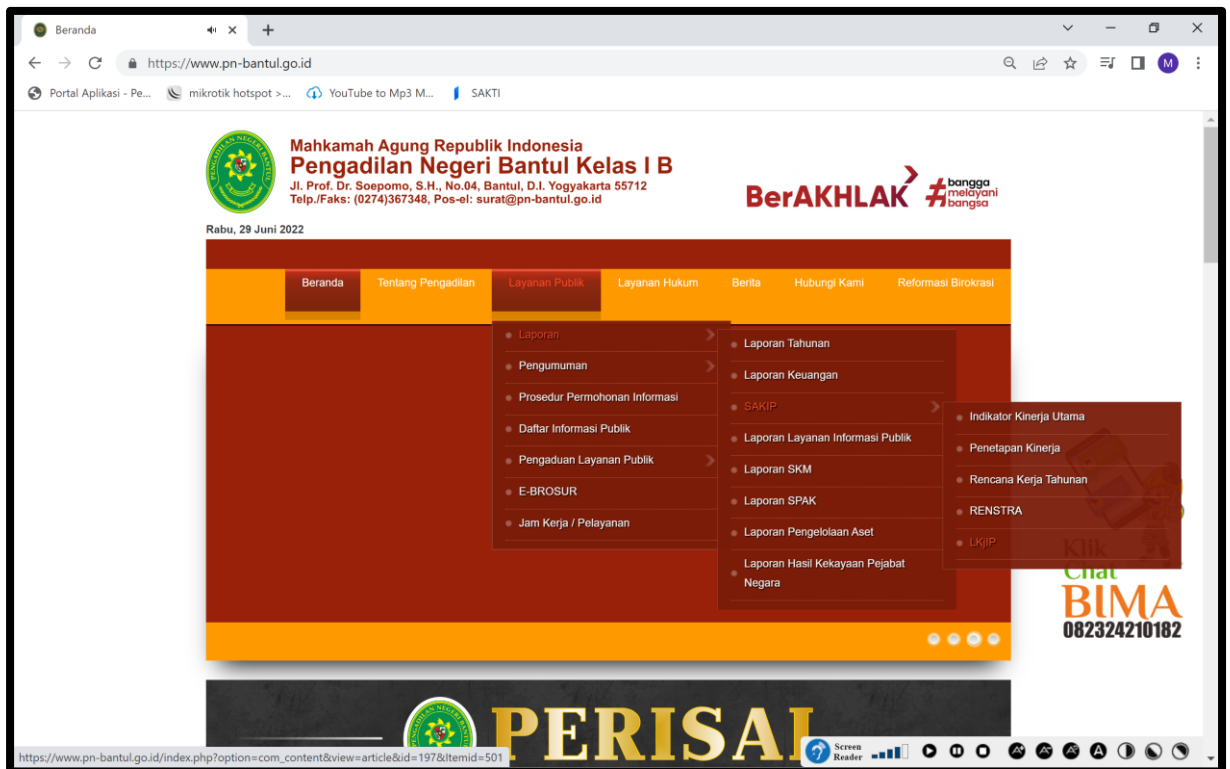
Beranda

https://www.pn-bantul.go.id

Portal Aplikasi - Pe... mikrotik hotspot >... YouTube to Mp3 M... SAKTI

Mahkamah Agung Republik Indonesia
Pengadilan Negeri Bantul Kelas I B
Jl. Prof. Dr. Soepomo, S.H., No.04, Bantul, D.I. Yogyakarta 55712
Telp./Faks: (0274)367348, Pos-el: surat@pn-bantul.go.id

BerAKHLAK #bangga melayani bangsa

Rabu, 29 Juni 2022

Beranda Tentang Pengadilan Layanan Publik Layanan Hukum Berita Hubungi Kami Reformasi Birokrasi

Laporan
Pengumuman
Prosedur Permohonan Informasi
Daftar Informasi Publik
Pengaduan Layanan Publik
E-BROSUR
Jam Kerja / Pelayanan

Laporan Tahunan
Laporan Keuangan
SAKIP
Laporan Layanan Informasi Publik
Laporan SKM
Laporan SPAK
Laporan Pengelolaan Aset
Laporan Hasil Kekayaan Pejabat Negara

Indikator Kinerja Utama
Penetapan Kinerja
Rencana Kerja Tahunan
RENSTRA
LKjIP

Klik
Chat
BIMA
082324210182

PERISAI

https://www.pn-bantul.go.id/index.php?option=com_content&view=article&id=197&Itemid=501

Screen Reader